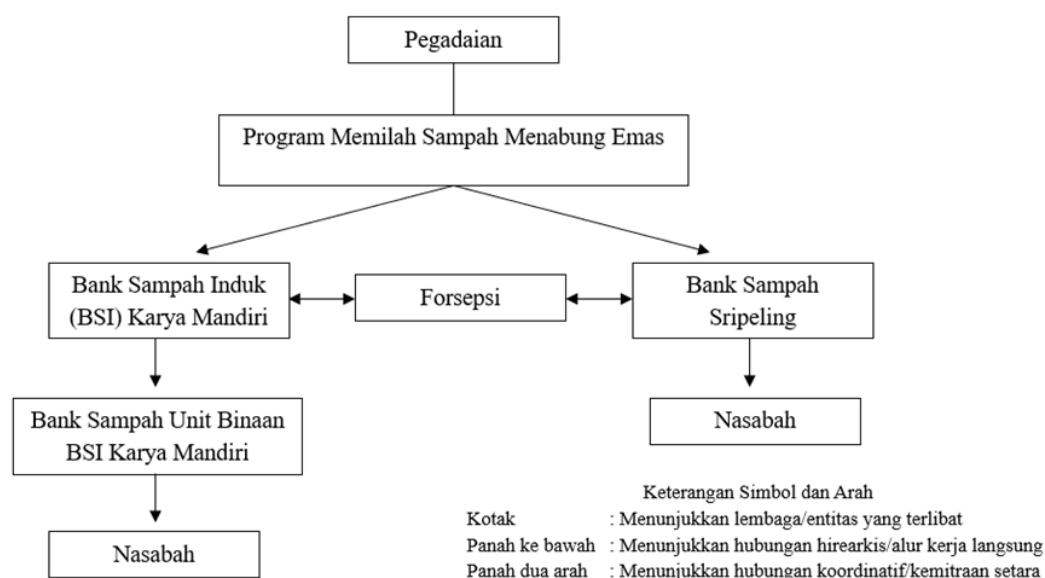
Pegadaian

Program Memilah Sampah Menabung Emas

Bank Sampah Induk (BSI) Karya Mandiri

Forsepsi

Bank Sampah Sripeling

Bank Sampah Unit Binaan BSI Karya Mandiri

Nasabah

Nasabah

Keterangan Simbol dan Arah

| | |
|---|---|
| Kotak | : Menunjukkan lembaga/entitas yang terlibat |
| Panah ke bawah | : Menunjukkan hubungan hirearkis/alur kerja langsung |
| Panah dua arah | : Menunjukkan hubungan koordinatif/kemitraan setara |